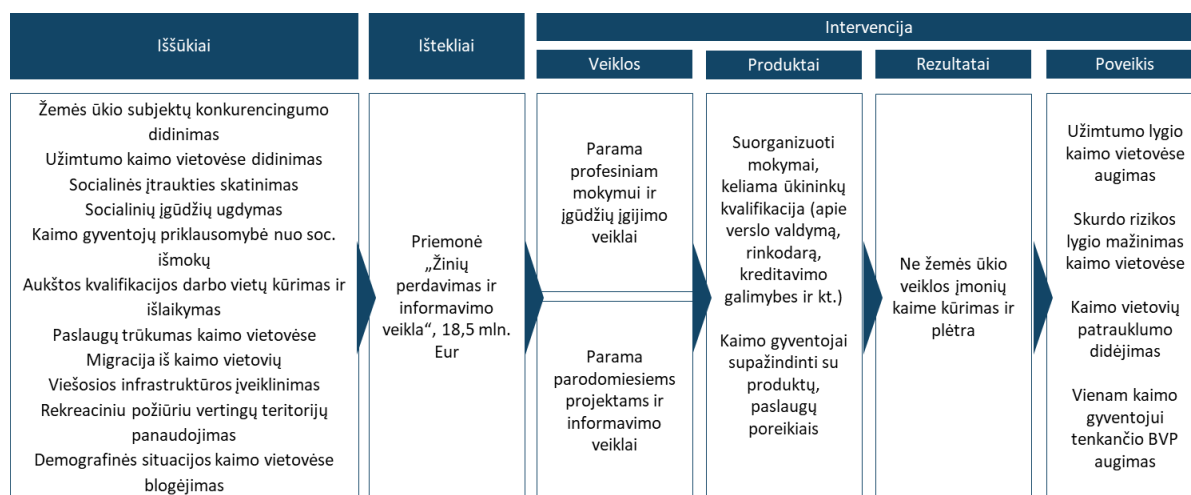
Iššūkiai

Ištekliai

Intervencija

Veiklos

Produktai

Rezultatai

Poveikis

Žemės ūkio subjektų konkurencingumo didinimas
Užimtumo kaimo vietovėse didinimas
Socialinės įtraukties skatinimas
Socialinių įgūdžių ugdymas
Kaimo gyventojų priklausomybė nuo soc. išmokų
Aukštos kvalifikacijos darbo vietų kūrimas ir išlaikymas
Paslaugų trūkumas kaimo vietovėse
Migracija iš kaimo vietovių
Viešosios infrastruktūros įveiklinimas
Rekreaciniu požiūriu vertingų teritorijų panaudojimas
Demografinės situacijos kaimo vietovėse blogėjimas

Priemonė „Žinių perdavimas ir informavimo veikla“, 18,5 mln. Eur

Parama profesiniam mokymui ir įgūdžių įgijimo veiklai

Parama parodomiesiems projektams ir informavimo veiklai

Suorganizuoti mokymai, keliama ūkininkų kvalifikacija (apie verslo valdymą, rinkodarą, kreditavimo galimybes ir kt.)

Kaimo gyventojai supažindinti su produktų, paslaugų poreikiais

Ne žemės ūkio veiklos įmonių kaime kūrimas ir plėtra

Užimtumo lygio kaimo vietovėse augimas

Skurdo rizikos lygio mažinimas kaimo vietovėse

Kaimo vietovių patrauklumo didėjimas

Vienam kaimo gyventojui tenkančio BVP augimas